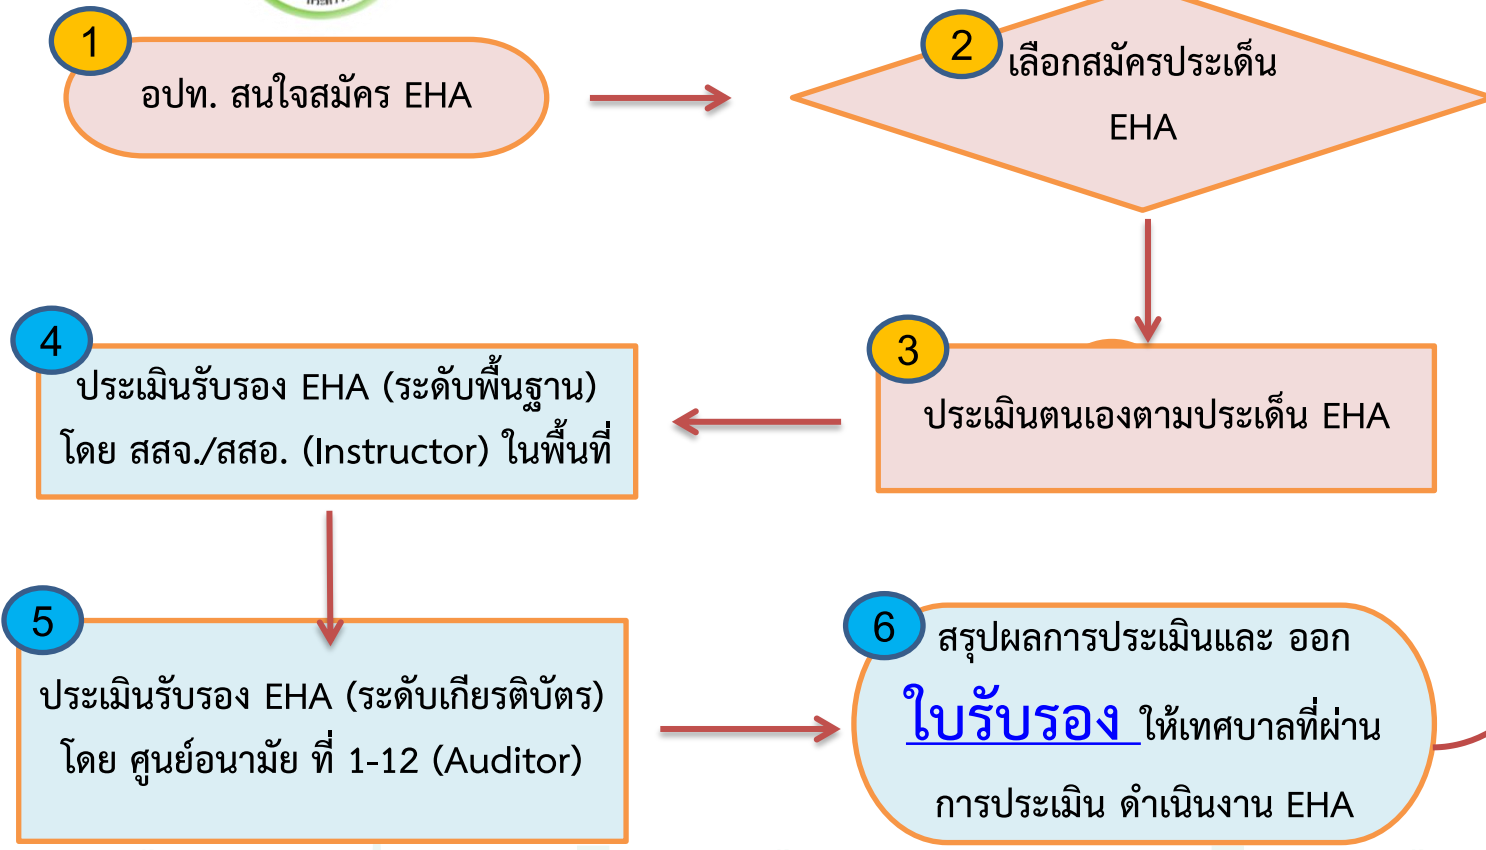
1

อปท. สนใจสมัคร EHA

2

เลือกสมัครประเด็น EHA

3

ประเมินตนเองตามประเด็น EHA

4

ประเมินรับรอง EHA (ระดับพื้นฐาน) โดย สสจ./สสอ. (Instructor) ในพื้นที่

5

ประเมินรับรอง EHA (ระดับเกียรติบัตร) โดย ศูนย์อนามัย ที่ 1-12 (Auditor)

6

สรุปผลการประเมินและ ออก ใบรับรอง ให้เทศบาลที่ผ่านการประเมิน ดำเนินงาน EHA